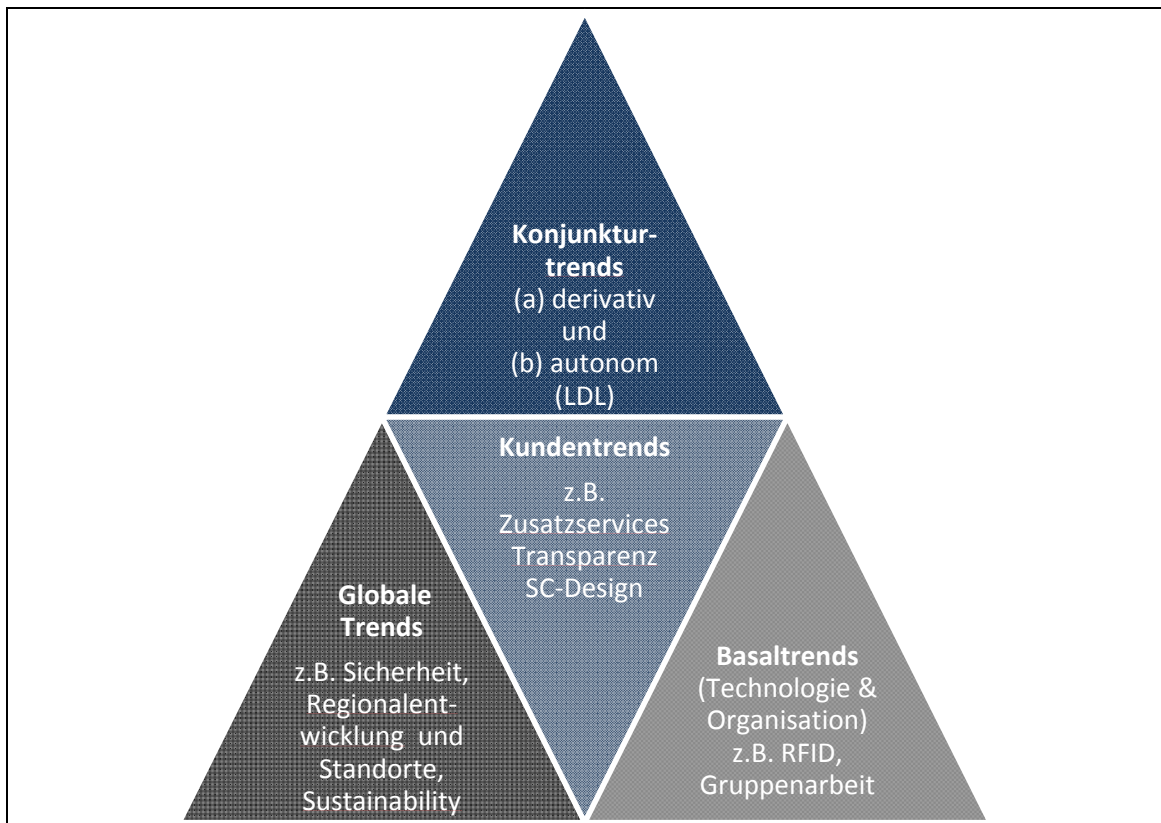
**Konjunkturtrends**
(a) derivativ und
(b) autonom
(LDL)

**Kundentrends**
z.B.
Zusatzservices
Transparenz
SC-Design

**Globale Trends**
z.B. Sicherheit, Regionalentwicklung und Standorte, Sustainability

**Basaltrends**
(Technologie & Organisation)
z.B. RFID, Gruppenarbeit